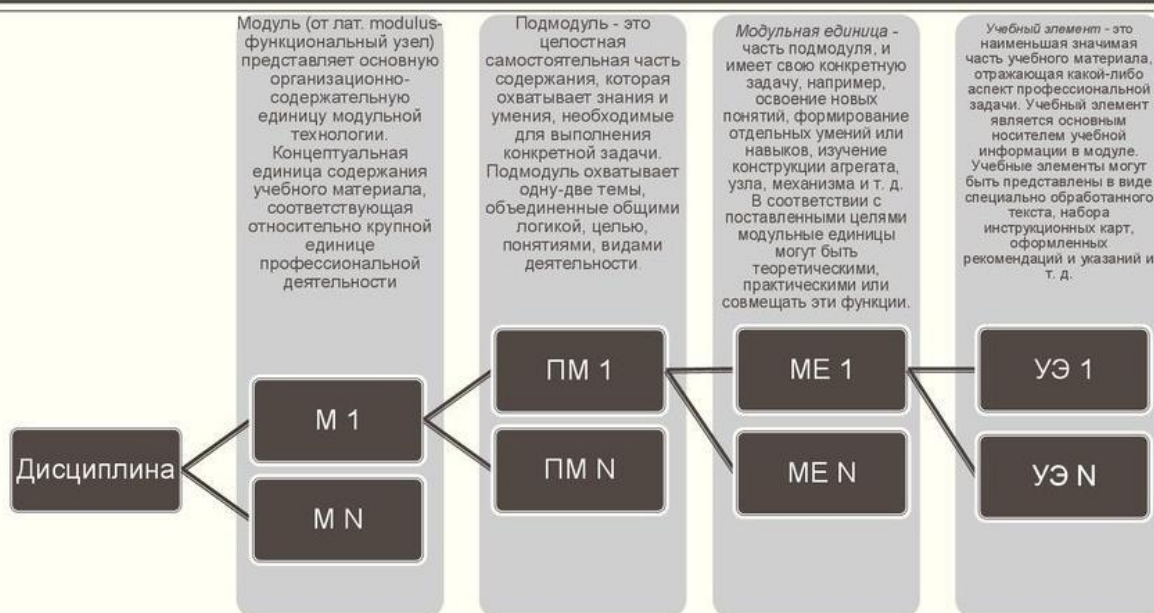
Модуль (от лат. modulus- функциональный узел) представляет основную организационно-содержательную единицу модульной технологии. Концептуальная единица содержания учебного материала, соответствующая относительно крупной единице профессиональной деятельности

Подмодуль - это целостная самостоятельная часть содержания, которая охватывает знания и умения, необходимые для выполнения конкретной задачи. Подмодуль охватывает одну-две темы, объединенные общими логикой, целью, понятиями, видами деятельности.

Модульная единица - часть подмодуля, и имеет свою конкретную задачу, например, освоение новых понятий, формирование отдельных умений или навыков, изучение конструкции агрегата, узла, механизма и т. д. В соответствии с поставленными целями модульные единицы могут быть теоретическими, практическими или совмещать эти функции.

Учебный элемент - это наименьшая значимая часть учебного материала, отражающая какой-либо аспект профессиональной задачи. Учебный элемент является основным носителем учебной информации в модуле. Учебные элементы могут быть представлены в виде специально обработанного текста, набора инструкционных карт, оформленных рекомендаций и указаний и т. д.

Дисциплина

М 1

М N

ПМ 1

ПМ N

МЕ 1

МЕ N

УЭ 1

УЭ N